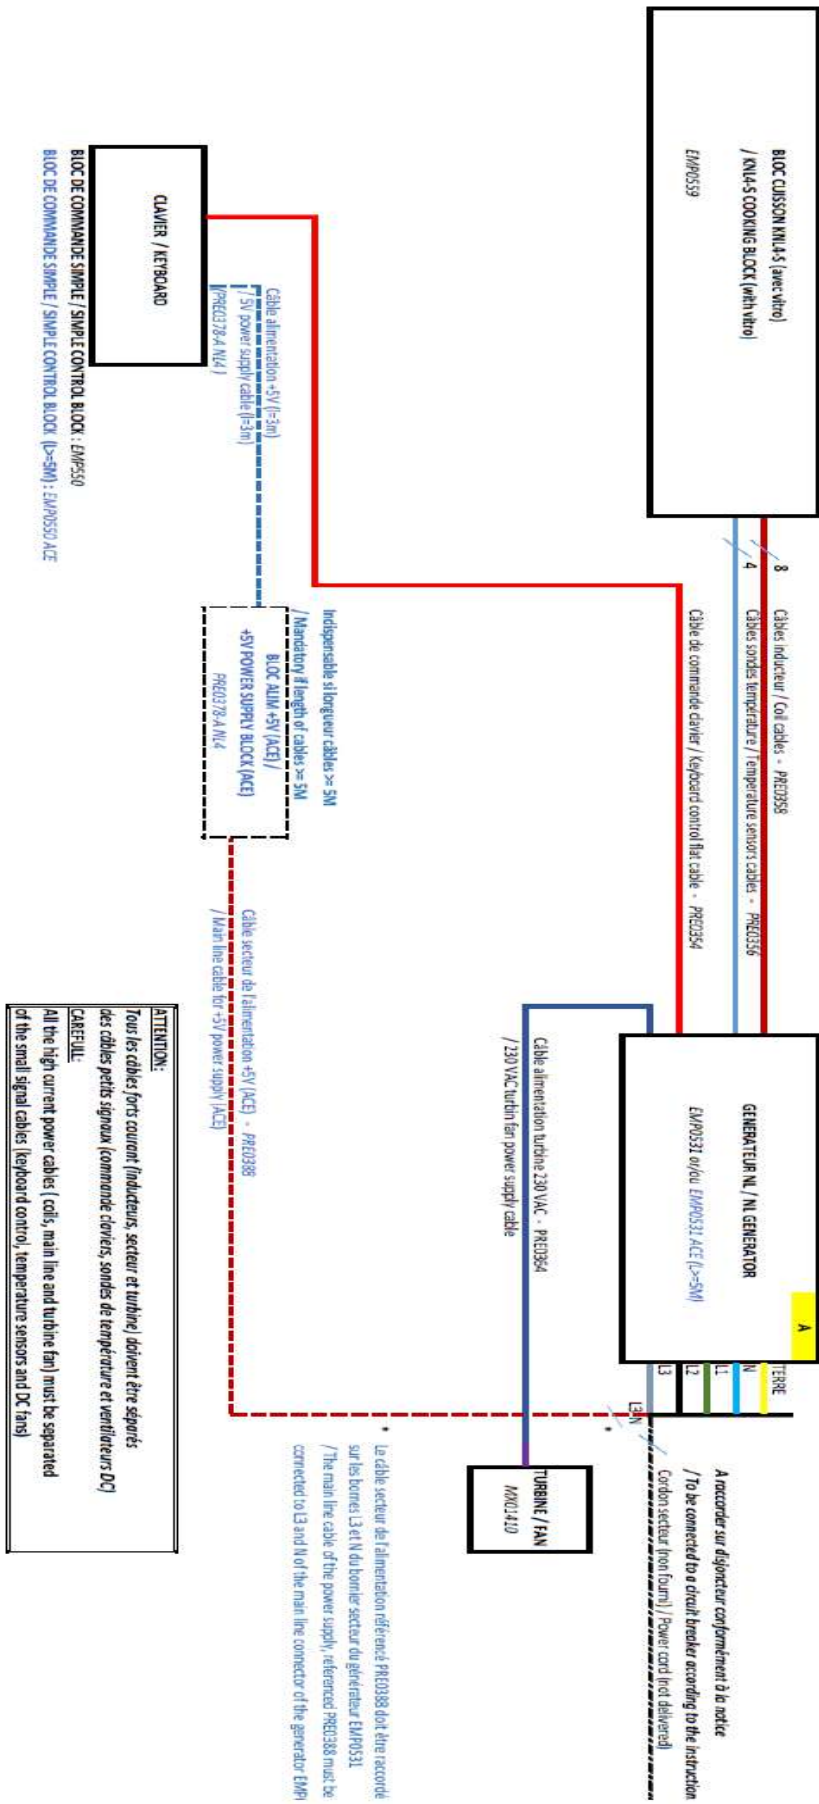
BLOC CUISSON KNL4-S (avec vitro)
/ KNL4-S COOKING BLOCK (with vitro)
EMP0559

CLAVIER / KEYBOARD

BLOC DE COMMANDE SIMPLE / SIMPLE CONTROL BLOCK : EMP0550
BLOC DE COMMANDE SIMPLE / SIMPLE CONTROL BLOCK (L>=5M) : EMP0550 ACE

Câble alimentation +5V (l=3m)
/ 5V power supply cable (l=3m)
(PRE0378-A NL4)

8
Câbles inducteur / Coil cables - PRE0358
4
Câbles sondes température / Temperature sensors cables - PRE0356

Câble de commande clavier / Keyboard control flat cable - PRE0354

Indispensable si longueur cables >= 5M
/ Mandatory if length of cables >= 5M
BLOC ALIM +5V (ACE)
+5V POWER SUPPLY BLOCK (ACE)
PRE0378-A NL4

Câble secteur de l'alimentation +5V (ACE) - PRE0388
/ Main line cable for +5V power supply (ACE)

Câble alimentation turbine 230 VAC - PRE0364
/ 230 VAC turbin fan power supply cable

GENERATEUR NL / NL GENERATOR
EMP0531 ou/ou EMP0531 ACE (L>=5M)

A
TERRE
N
L1
L2
L3
L3
N
*

TURBINE / FAN
MX0410

A raccorder sur disjoncteur conformément à la notice
/ To be connected to a circuit breaker according to the instruction
Cordon secteur (non fourni) / Power cord (not delivered)

* Le câble secteur de l'alimentation référencé PRE0388 doit être raccordé sur les bornes L3 et N du bornier secteur du générateur EMP0531
/ The main line cable of the power supply, referenced PRE0388 must be connected to L3 and N of the main line connector of the generator EMP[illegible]

ATTENTION:
Tous les câbles forts courant (inducteurs, secteur et turbine) doivent être séparés des câbles petits signaux (commande claviers, sondes de température et ventilateurs DC)
CAREFULL:
All the high current power cables ( coils, main line and turbine fan) must be separated of the small signal cables (keyboard control, temperature sensors and DC fans)